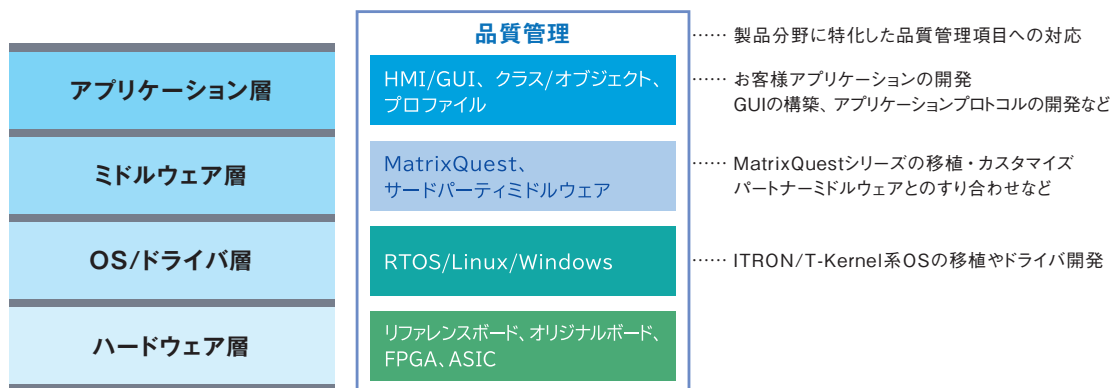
品質管理

…… 製品分野に特化した品質管理項目への対応

アプリケーション層

HMI/GUI、クラス/オブジェクト、プロファイル

…… お客様アプリケーションの開発
GUIの構築、アプリケーションプロトコルの開発など

ミドルウェア層

MatrixQuest、サードパーティミドルウェア

…… MatrixQuestシリーズの移植・カスタマイズ
パートナーミドルウェアとのすり合わせなど

OS/ドライバ層

RTOS/Linux/Windows

…… ITRON/T-Kernel系OSの移植やドライバ開発

ハードウェア層

リファレンスボード、オリジナルボード、FPGA、ASIC